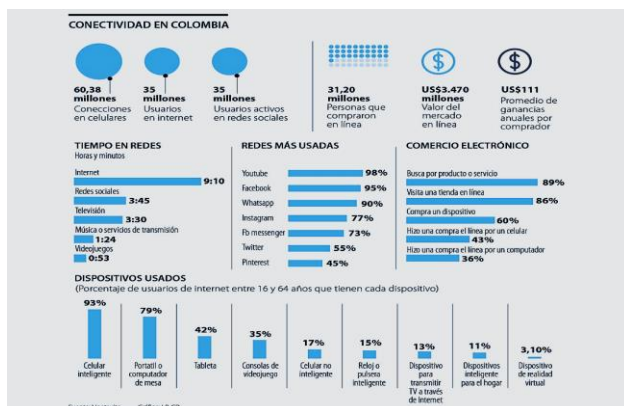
CONECTIVIDAD EN COLOMBIA

60,38 millones
Conecciones en celulares

35 millones
Usuarios en internet

35 millones
Usuarios activos en redes sociales

31,20 millones
Personas que compraron en línea

$
US$3.470 millones
Valor del mercado en línea

$
US$111
Promedio de ganancias anuales por comprador

TIEMPO EN REDES
Horas y minutos

Internet 9:10
Redes sociales 3:45
Televisión 3:30
Música o servicios de transmisión 1:24
Videojuegos 0:53

REDES MÁS USADAS

Youtube 98%
Facebook 95%
Whatsapp 90%
Instagram 77%
Fb messenger 73%
Twitter 55%
Pinterest 45%

COMERCIO ELECTRÓNICO

Busca por producto o servicio 89%
Visita una tienda en línea 86%
Compra un dispositivo 60%
Hizo una compra el línea por un celular 43%
Hizo una compra el línea por un computador 36%

DISPOSITIVOS USADOS
(Porcentaje de usuarios de internet entre 16 y 64 años que tienen cada dispositivo)

| 93% | 79% | 42% | 35% | 17% | 15% | 13% | 11% | 3,10% |
|---|---|---|---|---|---|---|---|---|
| Celular inteligente | Portatil o computador de mesa | Tableta | Consolas de videojuego | Celular no inteligente | Reloj o pulsera inteligente | Dispositivo para transmitir TV a través de Internet | Dispositivos inteligente para el hogar | Dispositivo de realidad virtual |

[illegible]